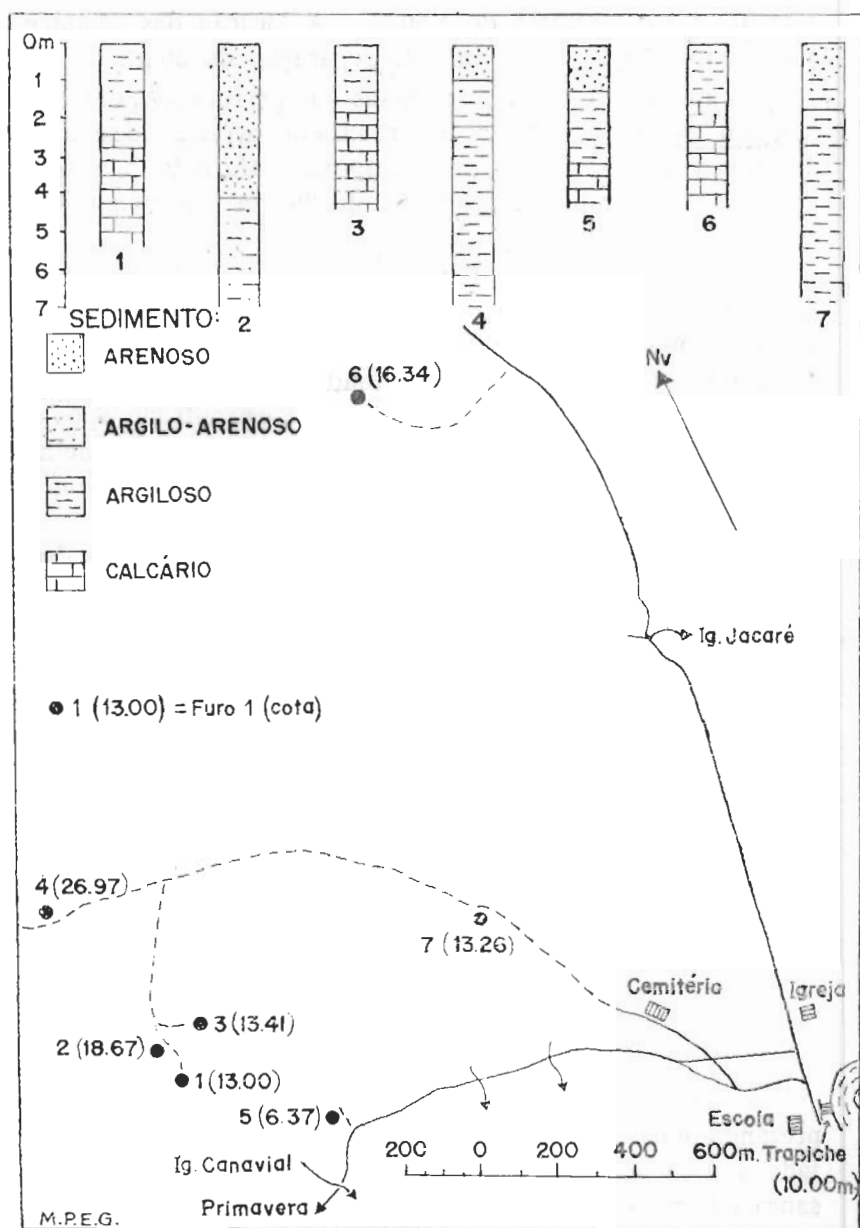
0m
1
2
3
4
5
6
7

1 2 3 4 5 6 7

SEDIMENTO:
ARENOSO
ARGILO-ARENOSO
ARGILOSO
CALCÁRIO

6 (16.34)
Nv
Ig. Jacaré

1 (13.00) = Furo 1 (cota)

4 (26.97)
7 (13.26)
Cemitério
Igreja
3 (13.41)
2 (18.67)
1 (13.00)
5 (6.37)
Escola
Ig. Canavial
Primavera
200 0 200 400 600m.
Trapiche (10.00m)

M.P.E.G.